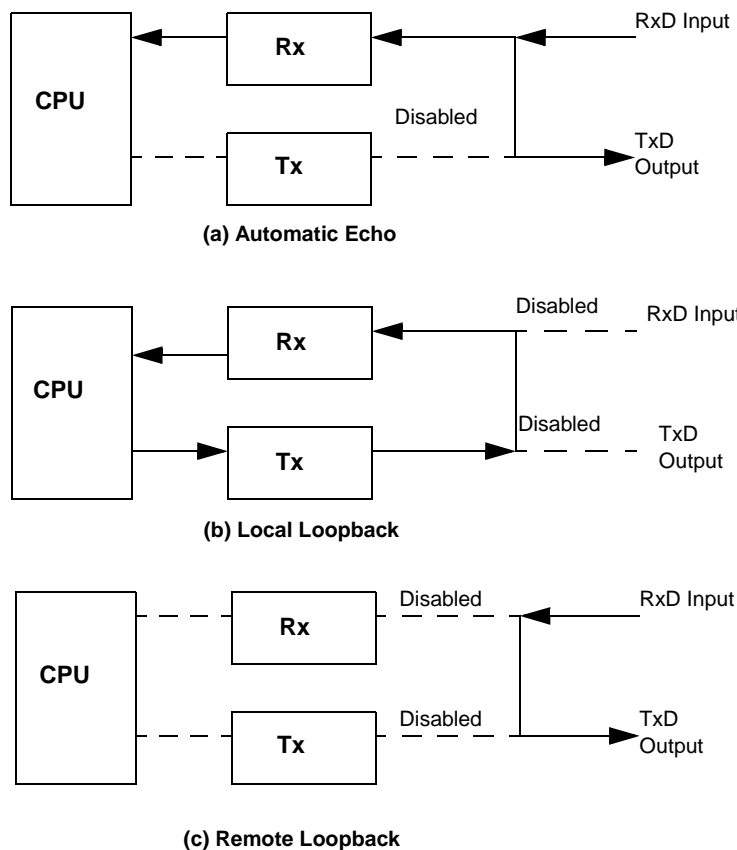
CPU

Rx

Tx

Disabled

RxD Input

TxD Output

(a) Automatic Echo

CPU

Rx

Tx

Disabled

RxD Input

Disabled

TxD Output

(b) Local Loopback

CPU

Rx

Tx

Disabled

RxD Input

Disabled

TxD Output

(c) Remote Loopback